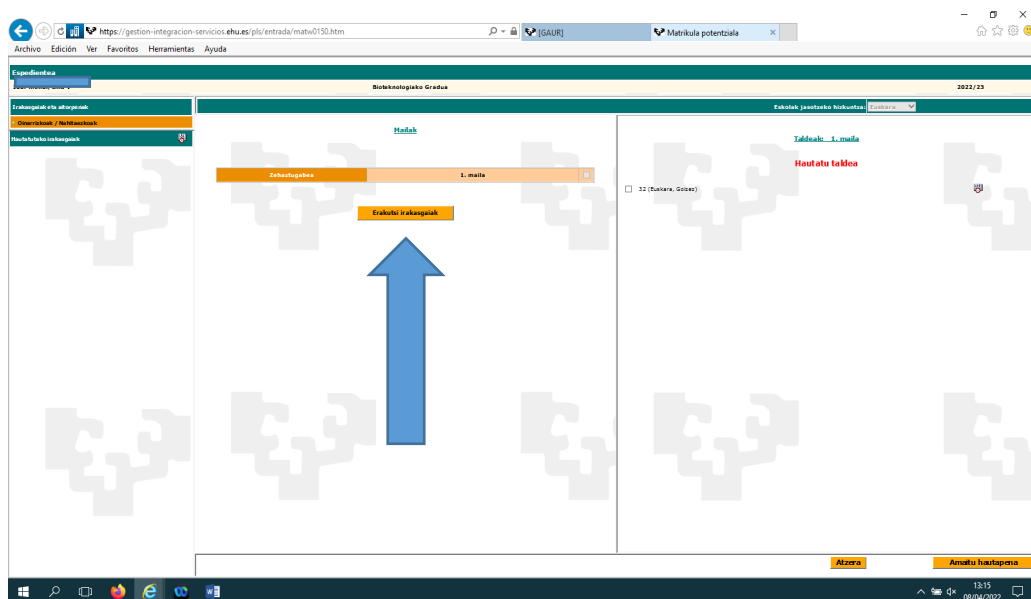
https://gestion-integracion-servicios.ehu.es/pls/entrada/matw0150.htm
[GAUR]
Matrikula potentziala

Archivo Edición Ver Favoritos Herramientas Ayuda

Espedientea
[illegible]
Bioteknologiako Gradua
2022/23

Irakasgaiak eta aitorpenak
Oinarrizkoak / Nahitaezkoak
Hautatutako irakasgaiak

Eskolak jasotzeko hizkuntza: Euskara

Mailak

Zehaztugabea
1. maila

Erakutsi irakasgaiak

Taldeak: 1. maila

Hautatu taldea

32 (Euskara, Goizez)

Atzera
Amaitu hautapena

13:15
08/04/2022